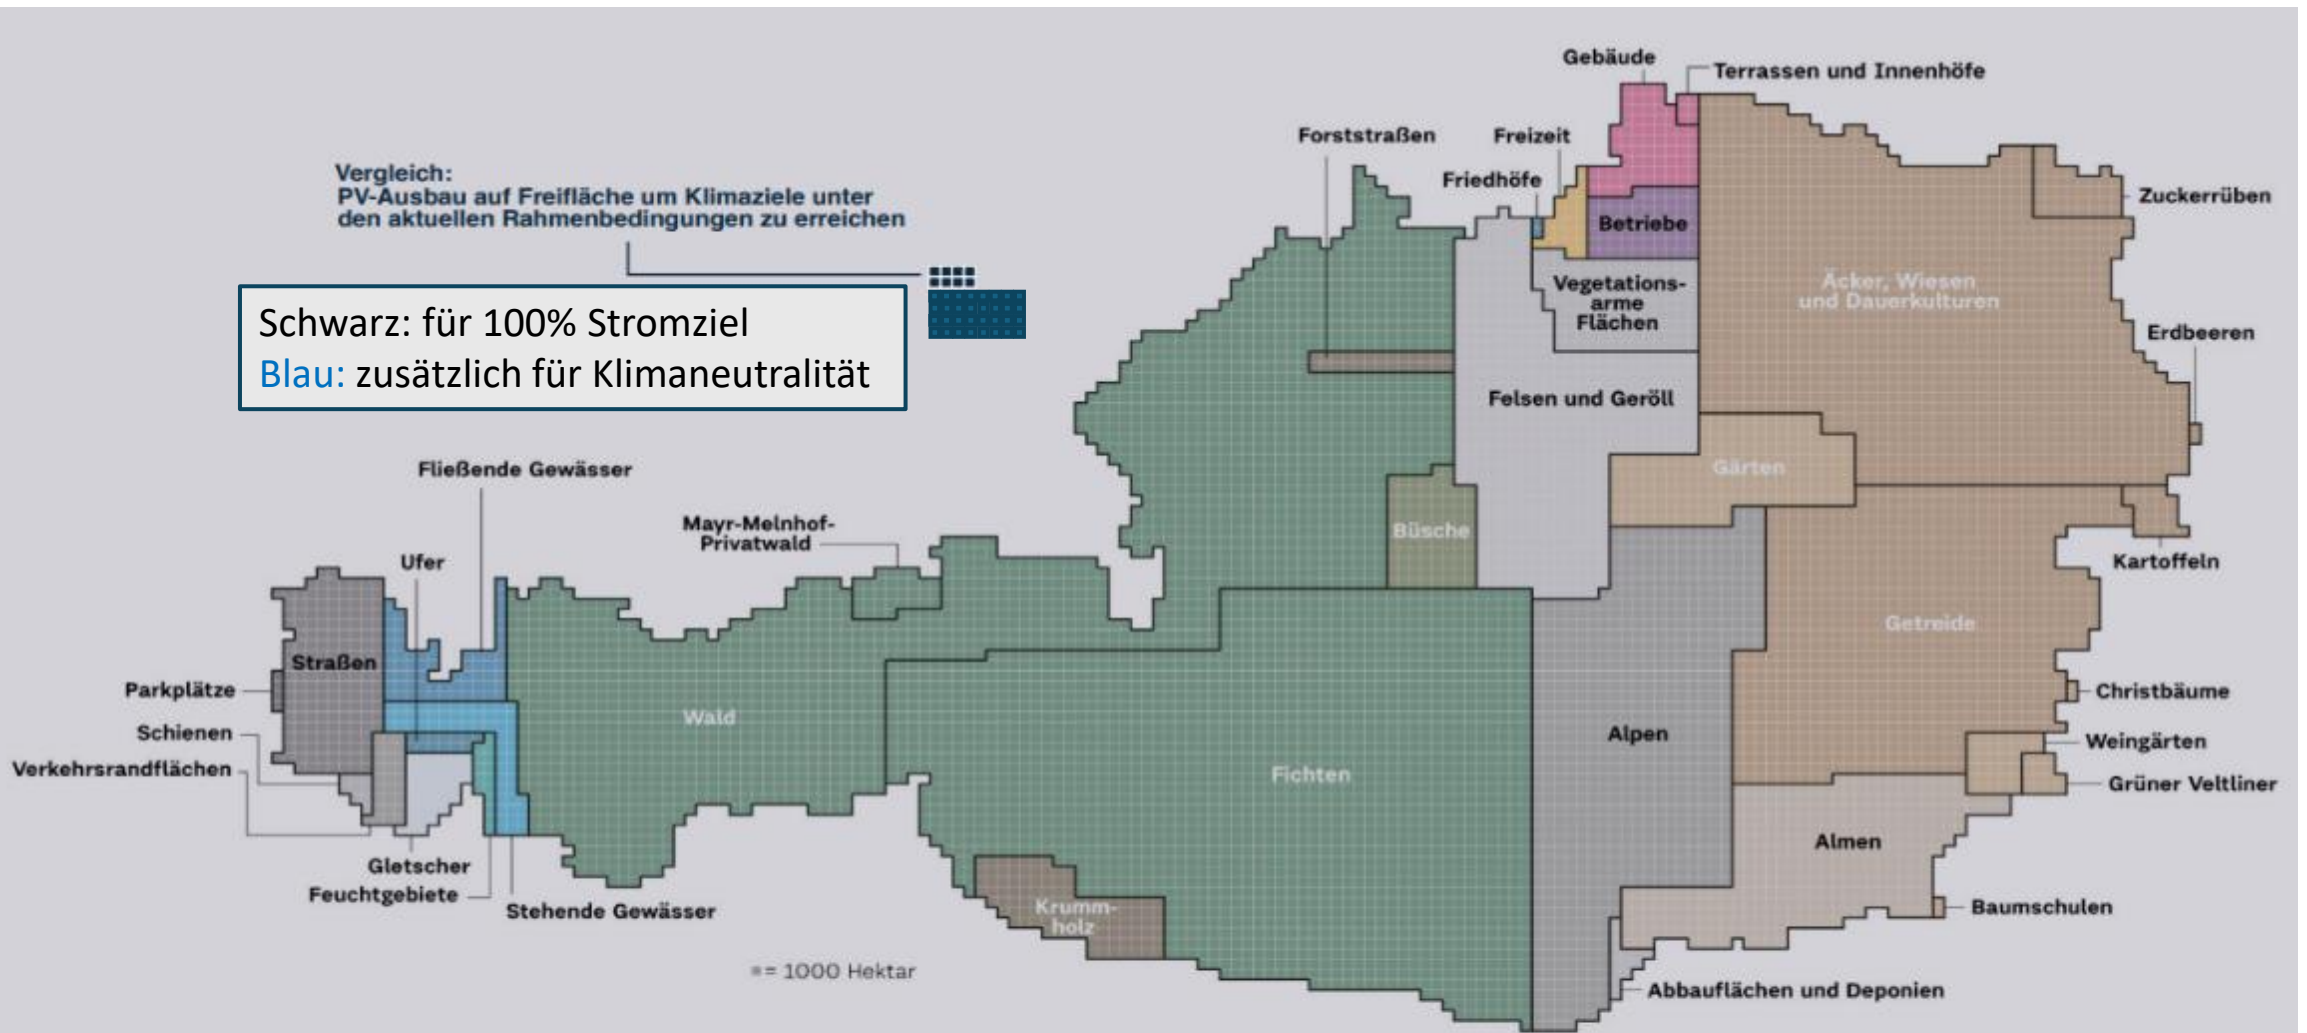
Vergleich:
PV-Ausbau auf Freifläche um Klimaziele unter den aktuellen Rahmenbedingungen zu erreichen

Schwarz: für 100% Stromziel
Blau: zusätzlich für Klimaneutralität

Gebäude
Terrassen und Innenhöfe
Forststraßen
Freizeit
Friedhöfe
Betriebe
Zuckerrüben
Vegetations-arme Flächen
Äcker, Wiesen und Dauerkulturen
Erdbeeren
Felsen und Geröll
Gärten
Büsche
Kartoffeln
Getreide
Christbäume
Weingärten
Grüner Veltliner
Alpen
Almen
Baumschulen
Abbauflächen und Deponien
Fichten
Krumm-holz
Wald
Mayr-Melnhof-Privatwald
Fließende Gewässer
Ufer
Straßen
Parkplätze
Schienen
Verkehrsrandflächen
Gletscher
Feuchtgebiete
Stehende Gewässer
▪= 1000 Hektar